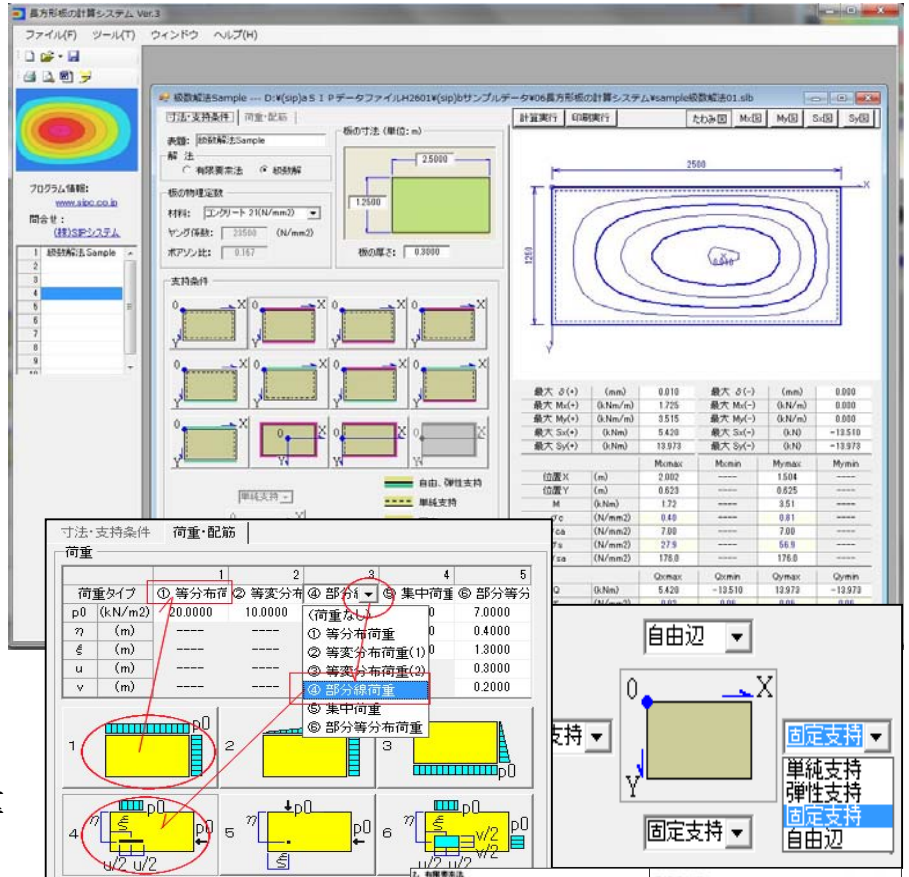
長方形板の計算システム Ver.3

ファイル(F) ツール(T) ウィンドウ ヘルプ(H)

プログラム情報:
www.sipc.co.jp
問合せ:
(株)SIPシステム

1 級数解法Sample
2
3
4
5
6
7
8
9

級数解法Sample --- D:¥(sip)aＳＩＰデータファイルH2601¥(sip)bサンプルデータ¥06長方形板の計算システム¥sample級数解法01.slb

寸法･支持条件 | 荷重･配筋

表題: 級数解法Sample
解 法
○ 有限要素法 ◉ 級数解

板の物理定数
材料: コンクリート 21(N/mm2)
ヤング係数: 23500 (N/mm2)
ポアソン比: 0.167

板の寸法 (単位: m)
2.5000
1.2500
板の厚さ: 0.3000

支持条件

自由、弾性支持
単純支持
単純支持

計算実行 | 印刷実行 | たわみ図 | Mx図 | My図 | Sx図 | Sy図

2500
1250
X
Y

| | | | | | |
|---|---|---|---|---|---|
| 最大 δ(+) | (mm) | 0.010 | 最大 δ(-) | (mm) | 0.000 |
| 最大 Mx(+) | (kNm/m) | 1.725 | 最大 Mx(-) | (kNm/m) | 0.000 |
| 最大 My(+) | (kNm/m) | 3.515 | 最大 My(-) | (kNm/m) | 0.000 |
| 最大 Sx(+) | (kN) | 5.420 | 最大 Sx(-) | (kN) | -13.510 |
| 最大 Sy(+) | (kNm) | 13.973 | 最大 Sy(-) | (kN) | -13.973 |

| | | Mxmax | Mxmin | Mymax | Mymin |
|---|---|---|---|---|---|
| 位置X | (m) | 2.002 | ---- | 1.504 | ---- |
| 位置Y | (m) | 0.623 | ---- | 0.625 | ---- |
| M | (kNm) | 1.72 | ---- | 3.51 | ---- |
| σc | (N/mm2) | 0.40 | ---- | 0.81 | ---- |
| σca | (N/mm2) | 7.00 | ---- | 7.00 | ---- |
| σs | (N/mm2) | 27.9 | ---- | 56.9 | ---- |
| σsa | (N/mm2) | 176.0 | ---- | 176.0 | ---- |

| | | Qxmax | Qxmin | Qymax | Qymin |
|---|---|---|---|---|---|
| Q | (kNm) | 5.420 | -13.510 | 13.973 | -13.973 |

寸法･支持条件 | 荷重･配筋
荷重

| | | 1 | 2 | 3 | 4 | 5 |
|---|---|---|---|---|---|---|
| 荷重タイプ | | ① 等分布荷 | ② 等変分布 | ④ 部分線 | ⑤ 集中荷重 | ⑥ 部分等分 |
| p0 | (kN/m2) | 20.0000 | 10.0000 | | 0 | 7.0000 |
| η | (m) | ---- | ---- | | 0 | 0.4000 |
| ξ | (m) | ---- | ---- | | 0 | 1.3000 |
| u | (m) | ---- | ---- | | 0 | 0.3000 |
| v | (m) | ---- | ---- | | 0 | 0.2000 |

(荷重なし)
① 等分布荷重
② 等変分布荷重(1)
③ 等変分布荷重(2)
④ 部分線荷重
⑤ 集中荷重
⑥ 部分等分布荷重

1 p0
2
3 p0
4 η ξ p0 u/2 u/2
5 η ξ p0
6 η ξ p0 v/2 v/2 u/2 u/2

自由辺
支持
0 X
Y
固定支持
単純支持
弾性支持
固定支持
自由辺
固定支持